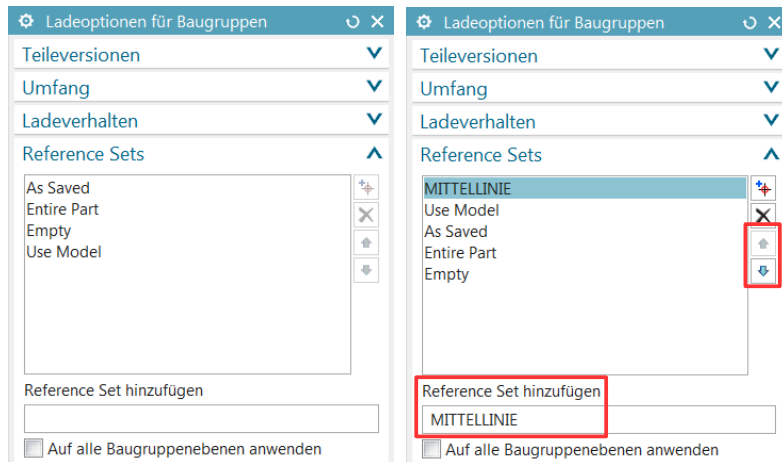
Ladeoptionen für Baugruppen

Teileversionen

Umfang

Ladeverhalten

Reference Sets

As Saved
Entire Part
Empty
Use Model

Reference Set hinzufügen

Auf alle Baugruppenebenen anwenden

Ladeoptionen für Baugruppen

Teileversionen

Umfang

Ladeverhalten

Reference Sets

MITTELLINIE
Use Model
As Saved
Entire Part
Empty

Reference Set hinzufügen

MITTELLINIE

Auf alle Baugruppenebenen anwenden